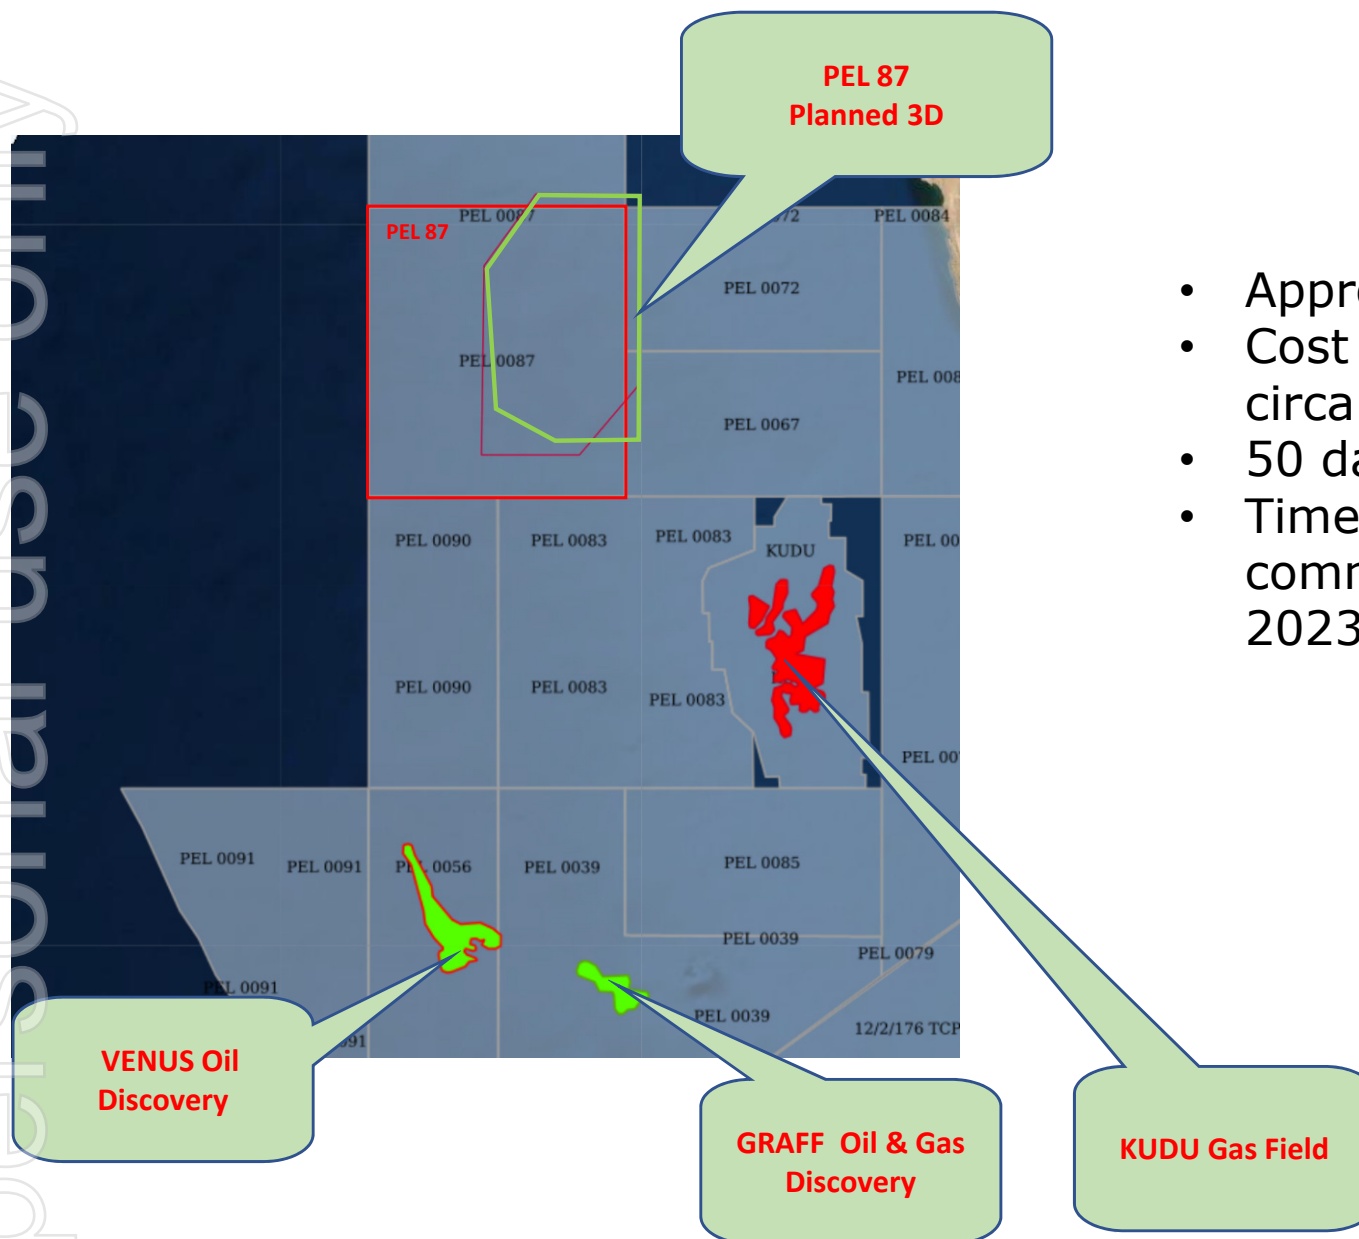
PEL 87
Planned 3D

PEL 87
PEL 0087
PEL 0072
PEL 0084
PEL 0072
PEL 0087
PEL 008
PEL 0067
PEL 0090
PEL 0083
PEL 0083
KUDU
PEL 00
PEL 0090
PEL 0083
PEL 0083
PEL 00
PEL 0091
PEL 0091
PEL 0056
PEL 0039
PEL 0085
PEL 0039
PEL 0079
PEL 0091
91
PEL 0039
12/2/176 TCP

- Appr
- Cost circa
- 50 da
- Time comr 2023

VENUS Oil Discovery

GRAFF Oil & Gas Discovery

KUDU Gas Field